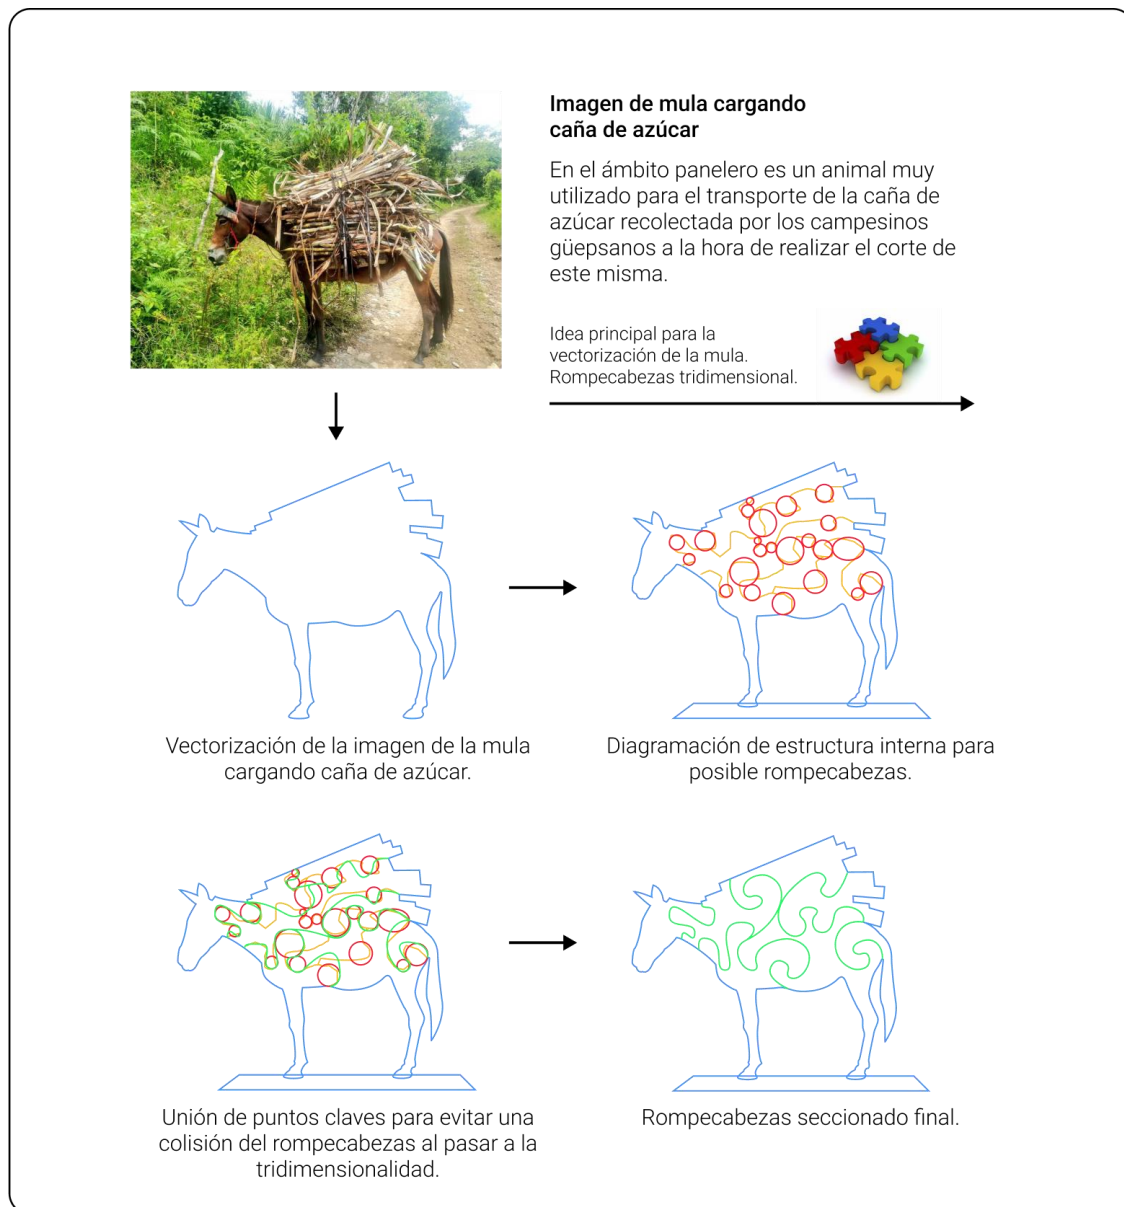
Imagen de mula cargando caña de azúcar

En el ámbito panelero es un animal muy utilizado para el transporte de la caña de azúcar recolectada por los campesinos güepsanos a la hora de realizar el corte de este misma.

Idea principal para la vectorización de la mula. Rompecabezas tridimensional.

Vectorización de la imagen de la mula cargando caña de azúcar.

Diagramación de estructura interna para posible rompecabezas.

Unión de puntos claves para evitar una colisión del rompecabezas al pasar a la tridimensionalidad.

Rompecabezas seccionado final.